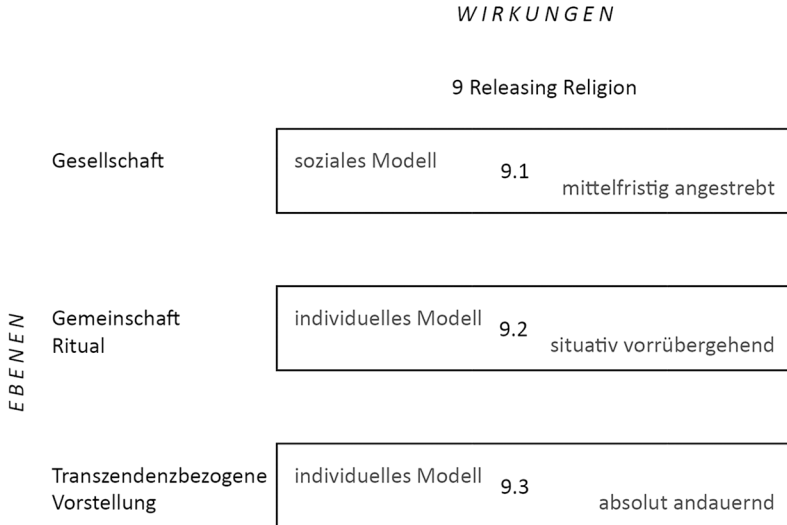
WIRKUNGEN

9 Releasing Religion

EBENEN

Gesellschaft

soziales Modell 9.1 mittelfristig angestrebt

Gemeinschaft Ritual

individuelles Modell 9.2 situativ vorrübergehend

Transzendenzbezogene Vorstellung

individuelles Modell 9.3 absolut andauernd